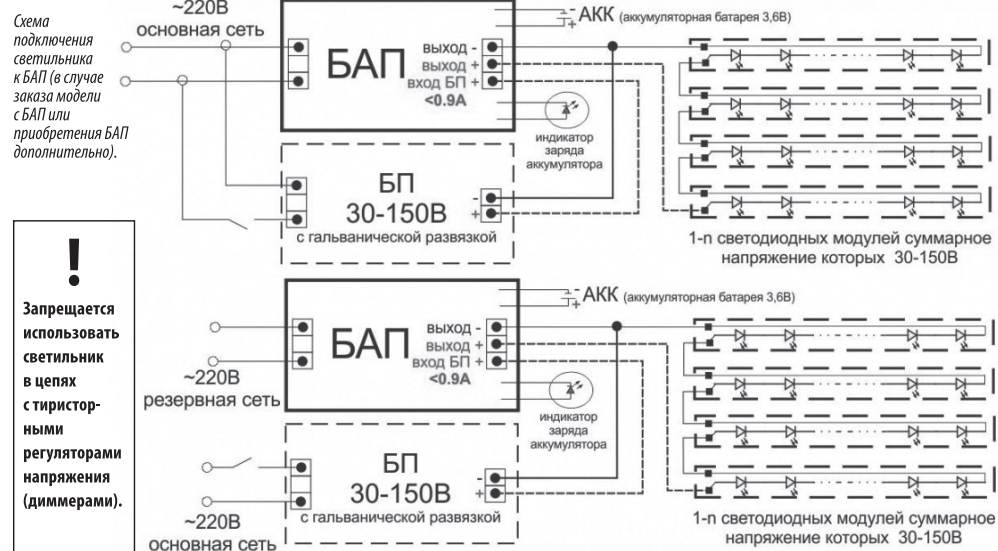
Схема подключения светильника к БАП (в случае заказа модели с БАП или приобретения БАП дополнительно).

~220В
основная сеть

БАП
выход -
выход +
вход БП +
<0.9А

- +
АКК (аккумуляторная батарея 3,6В)

индикатор заряда аккумулятора

БП
30-150В
с гальванической развязкой

-
+

1-n светодиодных модулей суммарное напряжение которых 30-150В

!
Запрещается использовать светильник в цепях с тиристорными регуляторами напряжения (диммерами).

~220В
резервная сеть

БАП
выход -
выход +
вход БП +
<0.9А

- +
АКК (аккумуляторная батарея 3,6В)

индикатор заряда аккумулятора

БП
30-150В
с гальванической развязкой

-
+

~220В
основная сеть

1-n светодиодных модулей суммарное напряжение которых 30-150В